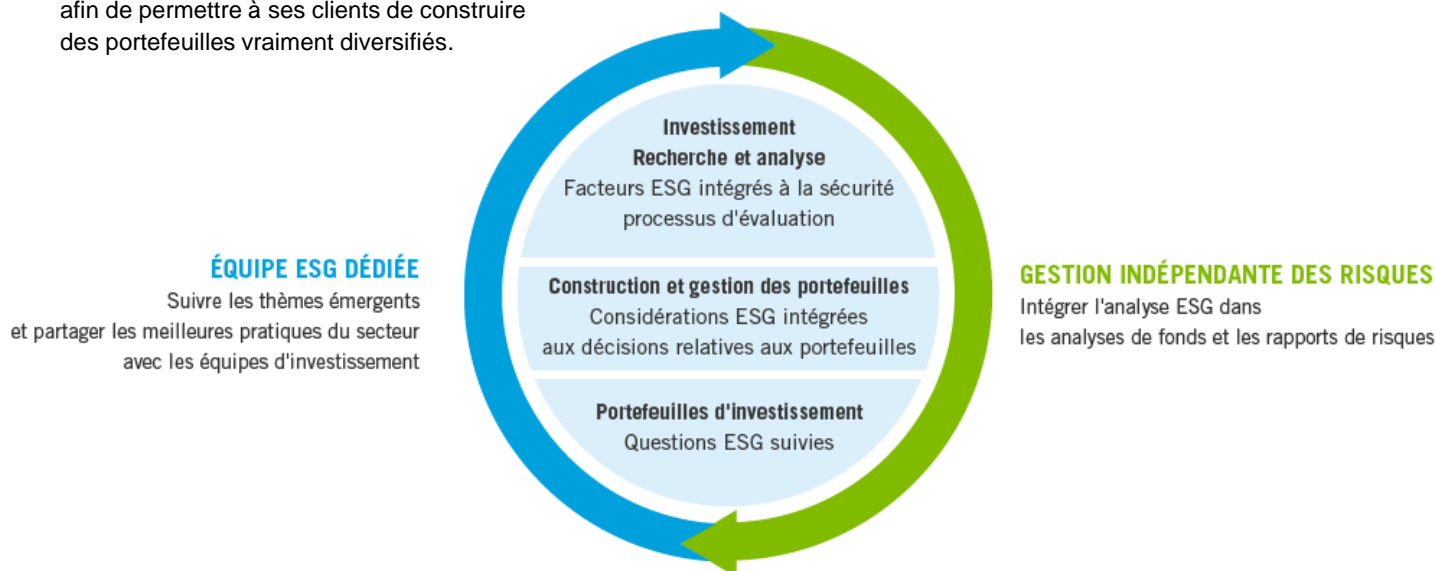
afin de permettre à ses clients de construire des portefeuilles vraiment diversifiés.

Investissement
Recherche et analyse
Facteurs ESG intégrés à la sécurité processus d'évaluation

ÉQUIPE ESG DÉDIÉE
Suivre les thèmes émergents et partager les meilleures pratiques du secteur avec les équipes d'investissement

Construction et gestion des portefeuilles
Considérations ESG intégrées aux décisions relatives aux portefeuilles

GESTION INDÉPENDANTE DES RISQUES
Intégrer l'analyse ESG dans les analyses de fonds et les rapports de risques

Portefeuilles d'investissement
Questions ESG suivies